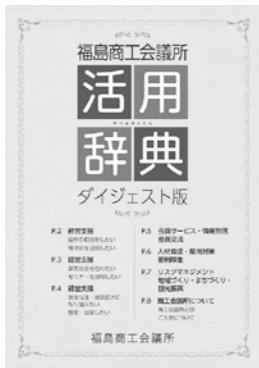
福島商工会議所

活用
辞典

ダイジェスト版

P.2 創業支援
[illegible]

P.3 経営支援
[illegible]

P.4 経営支援
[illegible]

P.5 会員サービス・情報発信
会員交流

P.6 人材育成・雇用対策
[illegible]

P.7 リスクマネジメント
地域づくり・まちづくり・
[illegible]

P.8 商工会議所について
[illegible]

福島商工会議所